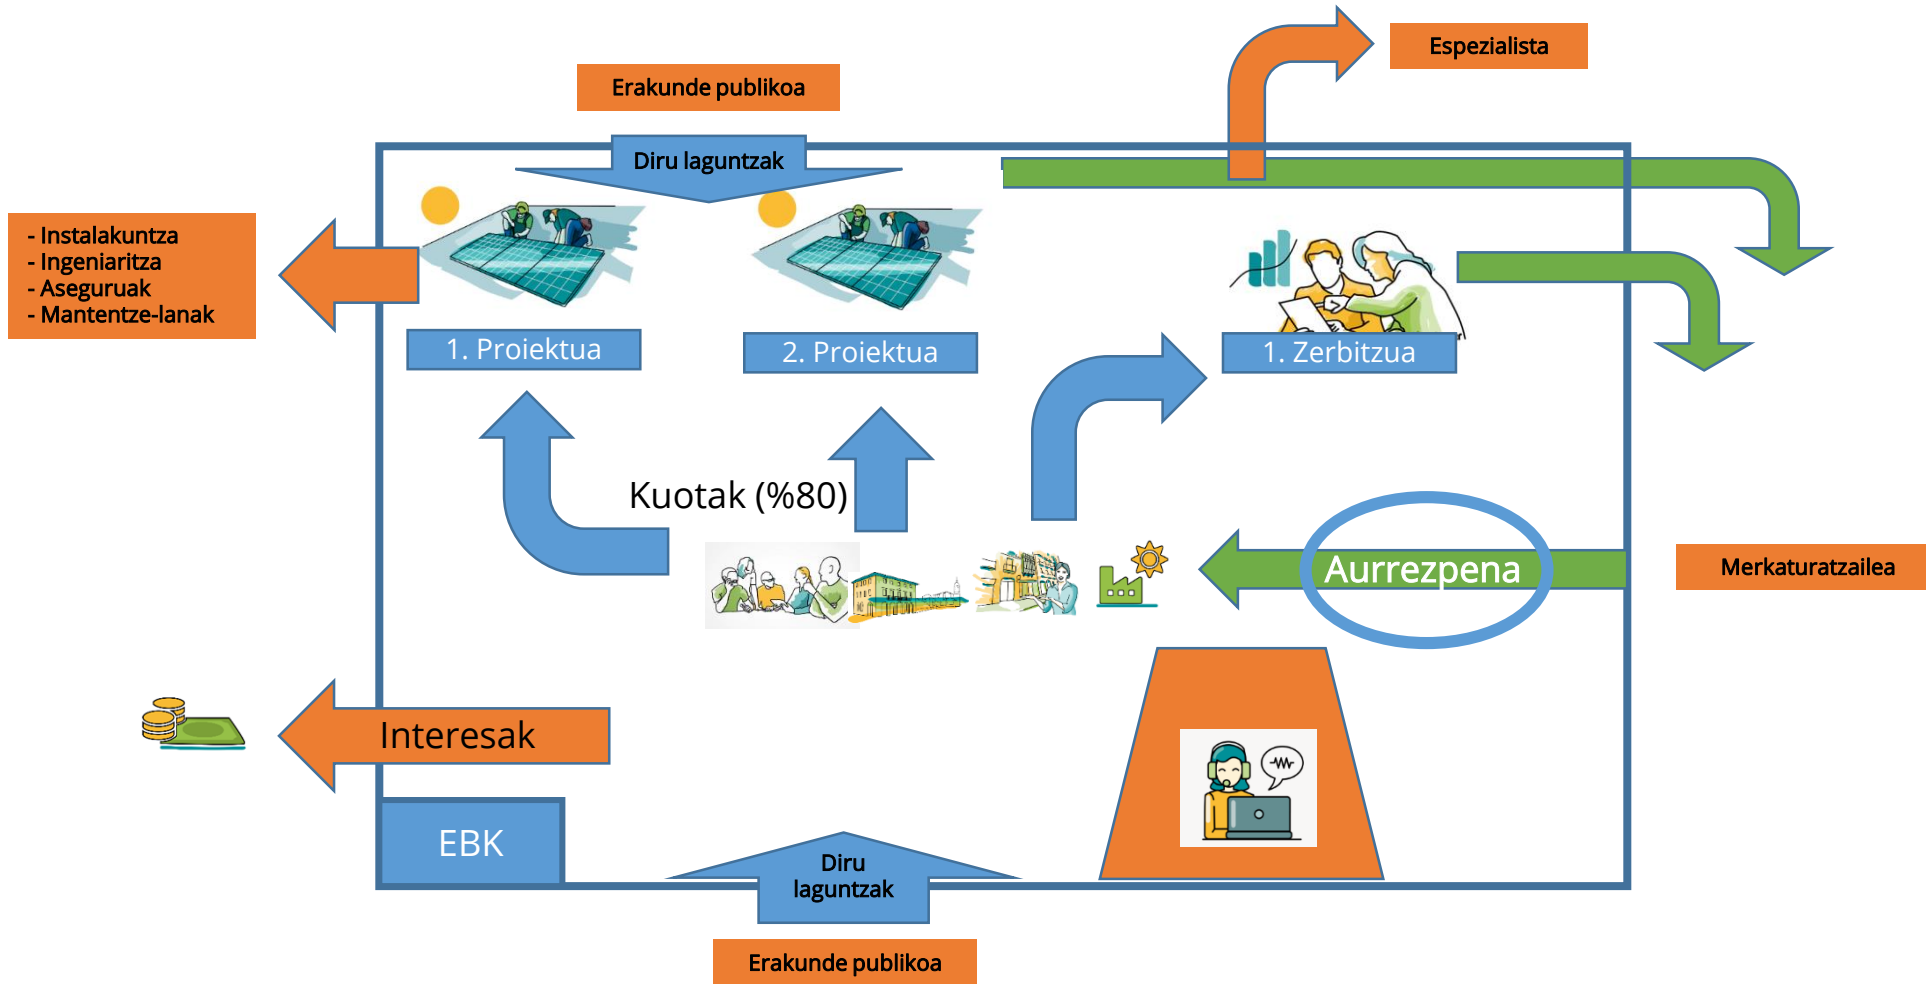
Espezialista

Erakunde publikoa

Diru laguntzak

- Instalakuntza
- Ingeniaritza
- Aseguruak
- Mantentze-lanak

1. Proiektua

2. Proiektua

1. Zerbitzua

Kuotak (%80)

Aurrezpena

Merkaturatzailea

Interesak

EBK

Diru laguntzak

Erakunde publikoa